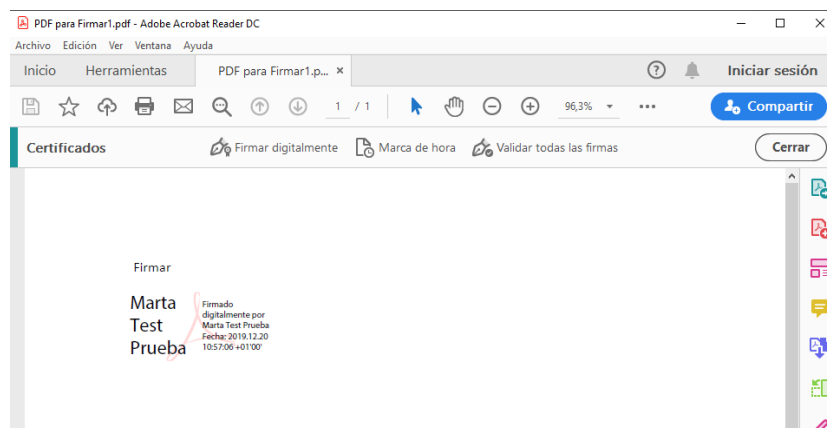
PDF para Firmar1.pdf - Adobe Acrobat Reader DC

Archivo Edición Ver Ventana Ayuda

Inicio Herramientas PDF para Firmar1.p... ×

Iniciar sesión

1 / 1

96,3%

Compartir

Certificados

Firmar digitalmente

Marca de hora

Validar todas las firmas

Cerrar

Firmar

Marta Test Prueba

Firmado digitalmente por Marta Test Prueba Fecha: 2019.12.20 10:57:06 +01'00'